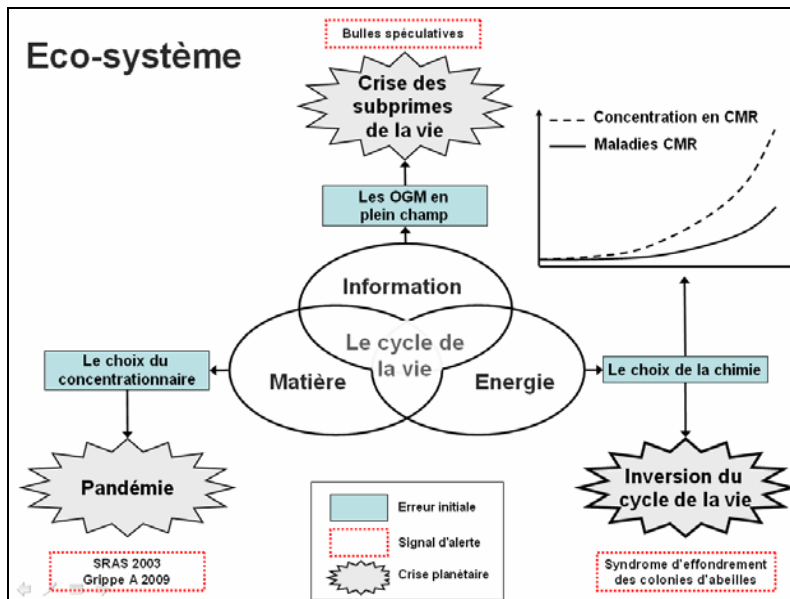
Eco-système

Bulles spéculatives

Crise des subprimes de la vie

Les OGM en plein champ

Concentration en CMR
Maladies CMR

Information

Le cycle de la vie

Matière

Energie

Le choix du concentrationnaire

Le choix de la chimie

Pandémie

Inversion du cycle de la vie

Erreur initiale
Signal d'alerte
Crise planétaire

SRAS 2003
Grippe A 2009

Syndrome d'effondrement des colonies d'abeilles